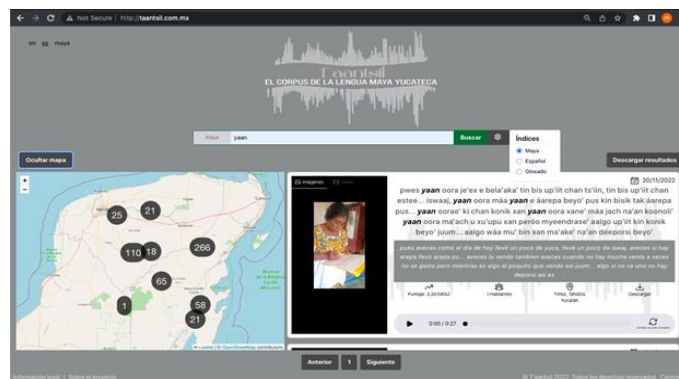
Not Secure | http://taantsil.com.mx

en es maya

T'aantsil
EL CORPUS DE LA LENGUA MAYA YUCATECA

Maya yaan Buscar

Índices
Maya
Español
Glosado

Ocultar mapa

Descargar resultados

25 21 110 18 266 65 1 58 21

Imágenes

20/11/2022

pwes *yaan* oora je'ex e bela'aka' tin bis up'iit chan ts'iin, tin bis up'iit chan estee…iswaaj, *yaan* oora máa *yaan* e áarepa beyo' pus kin bisik tak áarepa pus… *yaan* oorae' ki chan konik xan *yaan* oora xane' máa jach na'an koonoli' *yaan* oora ma'ach u xu'upu xan peroo myeendrase' aalgo up'iit kin konik beyo' juum… aalgo wáa mu' bin xan ma'ake' na'an deeporsi beyo'

pues aveces como el día de hoy llevé un poco de yuca, llevé un poco de iswaj, aveces si hay arepa llevo arepa pu... aveces lo vendo tambien aveces cuando no hay mucha venta a veces no se gasta pero mientras es algo el poquito que vendo así juum... algo si no va uno no hay deporsi así es

1 Hablante

Descargar

0:00 / 0:27

Anterior 1 Siguiente

Información legal | Sobre el proyecto

© T'aantsil 2022. Todos los derechos reservados.